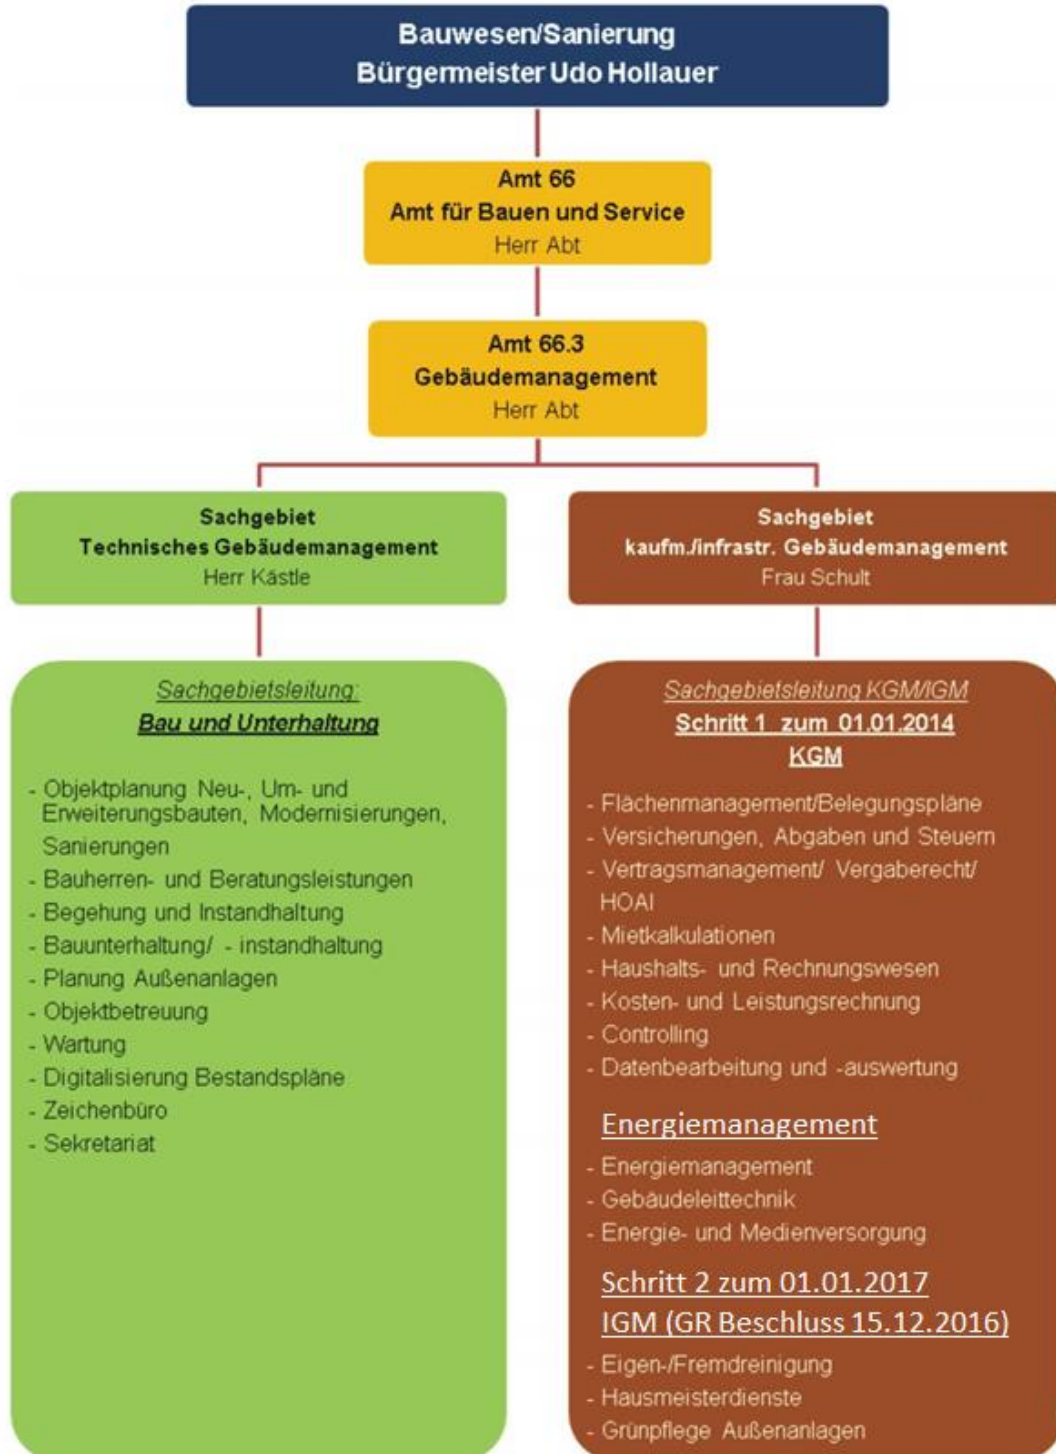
Bauwesen/Sanierung
Bürgermeister Udo Hollauer

Amt 66
Amt für Bauen und Service
Herr Abt

Amt 66.3
Gebäudemanagement
Herr Abt

Sachgebiet
Technisches Gebäudemanagement
Herr Kästle

Sachgebietsleitung:
Bau und Unterhaltung

- Objektplanung Neu-, Um- und Erweiterungsbauten, Modernisierungen, Sanierungen
- Bauherren- und Beratungsleistungen
- Begehung und Instandhaltung
- Bauunterhaltung/ - instandhaltung
- Planung Außenanlagen
- Objektbetreuung
- Wartung
- Digitalisierung Bestandspläne
- Zeichenbüro
- Sekretariat

Sachgebiet
kaufm./infrastr. Gebäudemanagement
Frau Schult

Sachgebietsleitung KGM/IGM
Schritt 1 zum 01.01.2014
KGM

- Flächenmanagement/Belegungspläne
- Versicherungen, Abgaben und Steuern
- Vertragsmanagement/ Vergaberecht/ HOAI
- Mietkalkulationen
- Haushalts- und Rechnungswesen
- Kosten- und Leistungsrechnung
- Controlling
- Datenbearbeitung und -auswertung

Energiemanagement

- Energiemanagement
- Gebäudeleittechnik
- Energie- und Medienversorgung

Schritt 2 zum 01.01.2017
IGM (GR Beschluss 15.12.2016)

- Eigen-/Fremdreinigung
- Hausmeisterdienste
- Grünpflege Außenanlagen